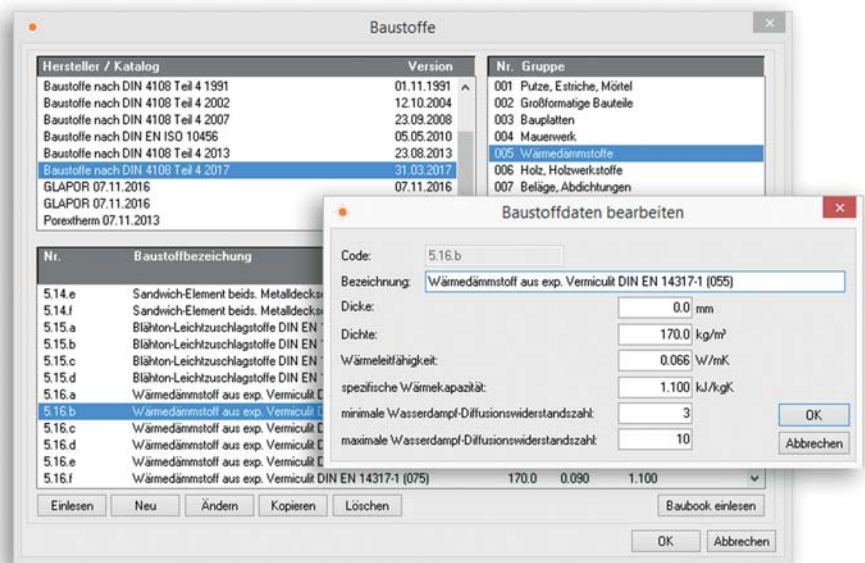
Baustoffe

| Hersteller / Katalog | Version |
|---|---|
| Baustoffe nach DIN 4108 Teil 4 1991 | 01.11.1991 |
| Baustoffe nach DIN 4108 Teil 4 2002 | 12.10.2004 |
| Baustoffe nach DIN 4108 Teil 4 2007 | 23.09.2008 |
| Baustoffe nach DIN EN ISO 10456 | 05.05.2010 |
| Baustoffe nach DIN 4108 Teil 4 2013 | 23.08.2013 |
| Baustoffe nach DIN 4108 Teil 4 2017 | 31.03.2017 |
| GLAPOR 07.11.2016 | 07.11.2016 |
| GLAPOR 07.11.2016 | |
| Porextherm 07.11.2013 | |

| Nr. | Gruppe |
|---|---|
| 001 | Putze, Estriche, Mörtel |
| 002 | Großformatige Bauteile |
| 003 | Bauplatten |
| 004 | Mauerwerk |
| 005 | Wärmedämmstoffe |
| 006 | Holz, Holzwerkstoffe |
| 007 | Beläge, Abdichtungen |

| Nr. | Baustoffbezeichnung | | | |
|---|---|---|---|---|
| 5.14.e | Sandwich-Element beids. Metalldecks | | | |
| 5.14.f | Sandwich-Element beids. Metalldecks | | | |
| 5.15.a | Blähton-Leichtzuschlagstoffe DIN EN | | | |
| 5.15.b | Blähton-Leichtzuschlagstoffe DIN EN | | | |
| 5.15.c | Blähton-Leichtzuschlagstoffe DIN EN | | | |
| 5.15.d | Blähton-Leichtzuschlagstoffe DIN EN | | | |
| 5.16.a | Wärmedämmstoff aus exp. Vermiculit D | | | |
| 5.16.b | Wärmedämmstoff aus exp. Vermiculit D | | | |
| 5.16.c | Wärmedämmstoff aus exp. Vermiculit D | | | |
| 5.16.d | Wärmedämmstoff aus exp. Vermiculit D | | | |
| 5.16.e | Wärmedämmstoff aus exp. Vermiculit D | | | |
| 5.16.f | Wärmedämmstoff aus exp. Vermiculit DIN EN 14317-1 (075) | 170.0 | 0.090 | 1.100 |

Einlesen | Neu | Ändern | Kopieren | Löschen | Baubook einlesen

OK | Abbrechen

Baustoffdaten bearbeiten

Code: 5.16.b
Bezeichnung: Wärmedämmstoff aus exp. Vermiculit DIN EN 14317-1 (055)
Dicke: 0.0 mm
Dichte: 170.0 kg/m³
Wärmeleitfähigkeit: 0.066 W/mK
spezifische Wärmekapazität: 1.100 kJ/kgK
minimale Wasserdampf-Diffusionswiderstandszahl: 3
maximale Wasserdampf-Diffusionswiderstandszahl: 10

OK
Abbrechen